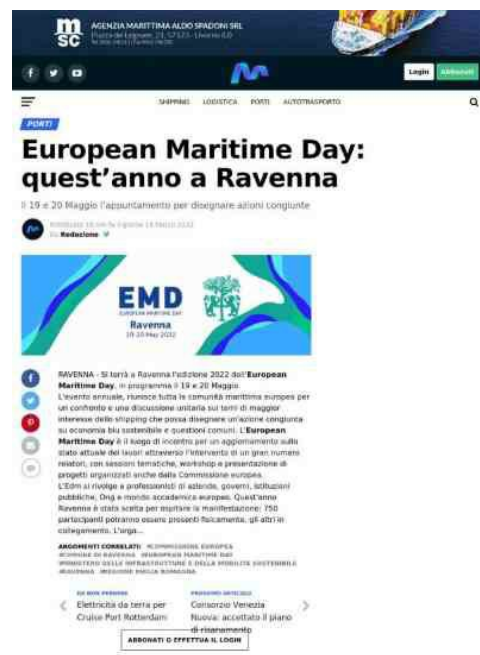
msc AGENZIA MARITTIMA ALDO SPADONI SRL
Piazza del Legname, 21, 57123 - Livorno (LI)
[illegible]

Login Abbonati

SHIPPING LOGISTICA PORTI AUTOTRASPORTO

PORTI

European Maritime Day: quest'anno a Ravenna

Il 19 e 20 Maggio l'appuntamento per disegnare azioni congiunte

Pubblicato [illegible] 14 Marzo 2022
Da Redazione

EMD
EUROPEAN MARITIME DAY
Ravenna
19-20 May 2022

RAVENNA - Si terrà a Ravenna l'edizione 2022 dell'European Maritime Day, in programma il 19 e 20 Maggio.
L'evento annuale, riunisce tutta la comunità marittima europea per un confronto e una discussione unitaria sui temi di maggior interesse dello shipping che possa disegnare un'azione congiunta su economia blu sostenibile e questioni comuni. L'European Maritime Day è il luogo di incontro per un aggiornamento sullo stato attuale dei lavori attraverso l'intervento di un gran numero relatori, con sessioni tematiche, workshop e presentazione di progetti organizzati anche dalla Commissione europea.
L'Edm si rivolge a professionisti di aziende, governi, istituzioni pubbliche, Ong e mondo accademico europeo. Quest'anno Ravenna è stata scelta per ospitare la manifestazione: 750 partecipanti potranno essere presenti fisicamente, gli altri in collegamento. L'orga...

ARGOMENTI CORRELATI: #COMMISSIONE EUROPEA #COMUNE DI RAVENNA #EUROPEAN MARITIME DAY #MINISTERO DELLE INFRASTRUTTURE E DELLA MOBILITÀ SOSTENIBILI #RAVENNA #REGIONE EMILIA ROMAGNA

ARTICOLO PRECEDENTE
Elettricità da terra per Cruise Port Rotterdam

PROSSIMO ARTICOLO
Consorzio Venezia Nuova: accettato il piano di risanamento

ABBONATI O EFFETTUA IL LOGIN